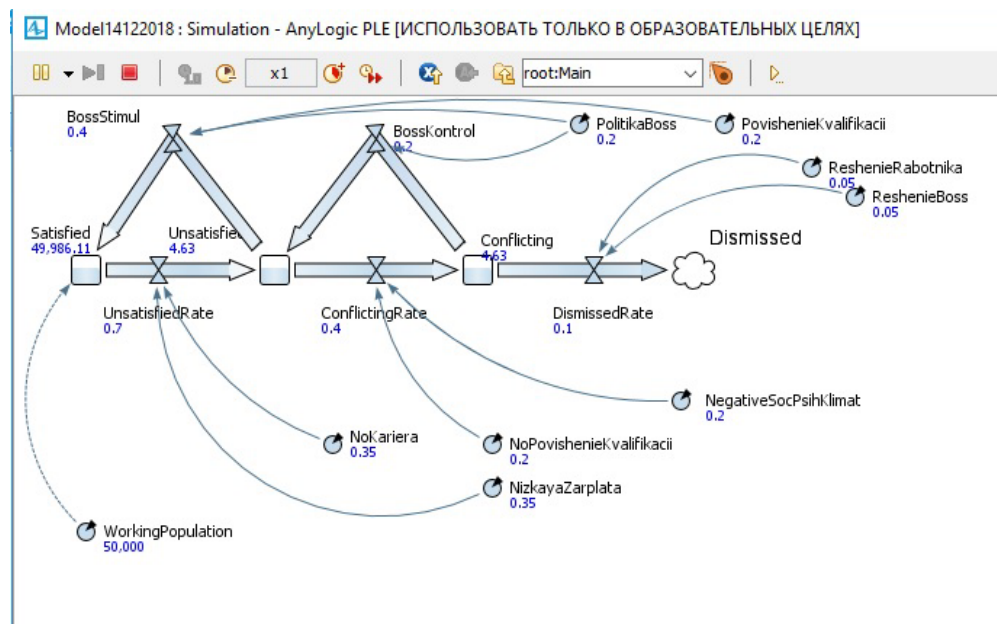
Model14122018 : Simulation - AnyLogic PLE [ИСПОЛЬЗОВАТЬ ТОЛЬКО В ОБРАЗОВАТЕЛЬНЫХ ЦЕЛЯХ]

x1

root:Main

BossStimul
0.4

BossKontrol
0.2

PolitikaBoss
0.2

PovishenieKvalifikacii
0.2

ReshenieRabotnika
0.05

ReshenieBoss
0.05

Satisfied
49,986.11

Unsatisfied
4.63

Conflicting
4.63

Dismissed

UnsatisfiedRate
0.7

ConflictingRate
0.4

DismissedRate
0.1

NegativeSocPsihKlimat
0.2

NoKariera
0.35

NoPovishenieKvalifikacii
0.2

NizkayaZarplata
0.35

WorkingPopulation
50,000